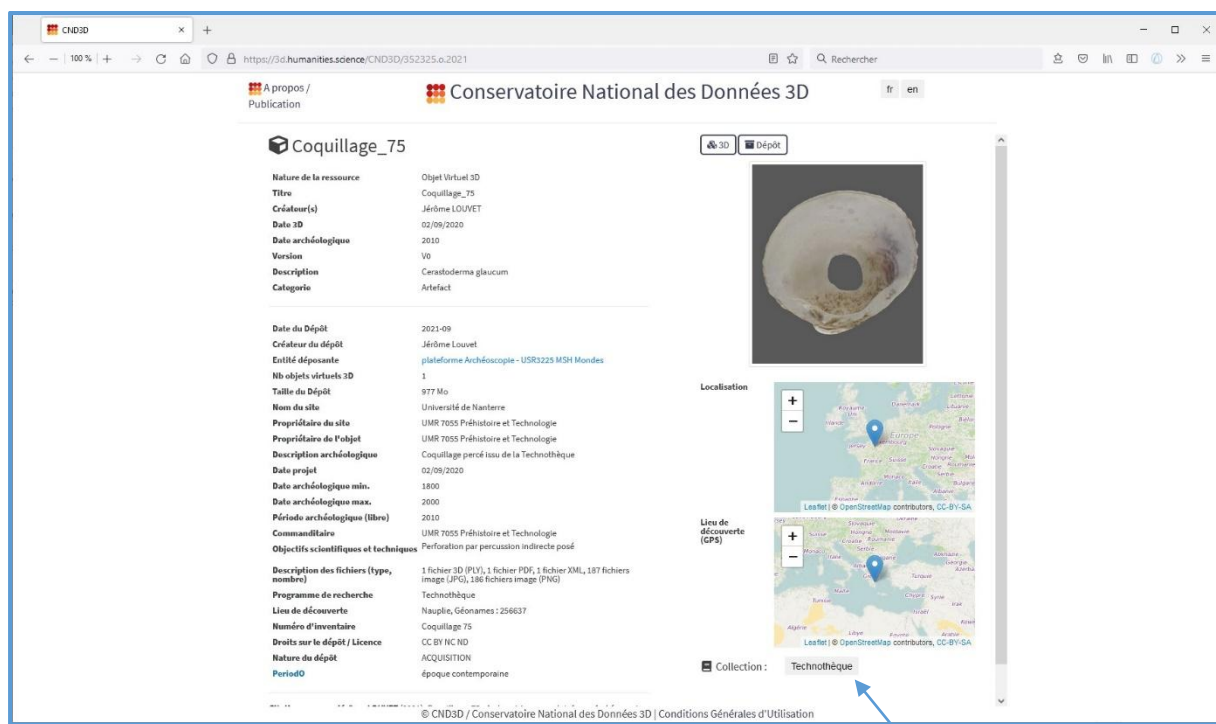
CND3D × +

100 % https://3d.humanities.science/CND3D/352325.o.2021 Rechercher

A propos / Publication

Conservatoire National des Données 3D

fr en

Coquillage_75

3D Dépôt

| | |
|---|---|
| Nature de la ressource | Objet Virtuel 3D |
| Titre | Coquillage_75 |
| Créateur(s) | Jérôme LOUVET |
| Date 3D | 02/09/2020 |
| Date archéologique | 2010 |
| Version | V0 |
| Description | Cerastoderma glaucum |
| Categorie | Artefact |

| | |
|---|---|
| Date du Dépôt | 2021-09 |
| Créateur du dépôt | Jérôme Louvet |
| Entité déposante | plateforme Archéoscopie - USR3225 MSH Mondes |
| Nb objets virtuels 3D | 1 |
| Taille du Dépôt | 977 Mo |
| Nom du site | Université de Nanterre |
| Propriétaire du site | UMR 7055 Préhistoire et Technologie |
| Propriétaire de l'objet | UMR 7055 Préhistoire et Technologie |
| Description archéologique | Coquillage percé issu de la Technothèque |
| Date projet | 02/09/2020 |
| Date archéologique min. | 1800 |
| Date archéologique max. | 2000 |
| Période archéologique (libre) | 2010 |
| Commanditaire | UMR 7055 Préhistoire et Technologie |
| Objectifs scientifiques et techniques | Perforation par percussion indirecte posé |
| Description des fichiers (type, nombre) | 1 fichier 3D (PLY), 1 fichier PDF, 1 fichier XML, 187 fichiers image (JPG), 186 fichiers image (PNG) |
| Programme de recherche | Technothèque |
| Lieu de découverte | Nauplie, Géonames : 256637 |
| Numéro d'inventaire | Coquillage 75 |
| Droits sur le dépôt / Licence | CC BY NC ND |
| Nature du dépôt | ACQUISITION |
| PeriodO | époque contemporaine |

Localisation

+ −

Europe

Leaflet | © OpenStreetMap contributors, CC-BY-SA

Lieu de découverte (GPS)

+ −

Leaflet | © OpenStreetMap contributors, CC-BY-SA

Collection : Technothèque

© CND3D / Conservatoire National des Données 3D | Conditions Générales d'Utilisation